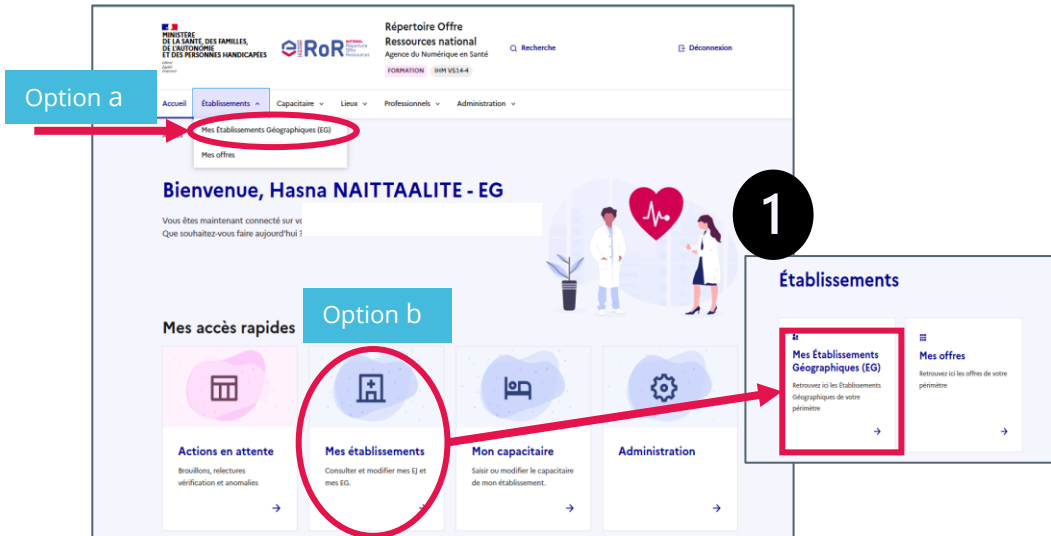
MINISTÈRE DE LA SANTÉ, DES FAMILLES, DE L'AUTONOMIE ET DES PERSONNES HANDICAPÉES
Liberté Égalité Fraternité

RoR

Répertoire Offre Ressources national
Agence du Numérique en Santé
FORMATION IHM V5.14.4

Recherche

Déconnexion

Option a

Accueil Établissements Capacitaire Lieux Professionnels Administration

Mes Établissements Géographiques (EG)
Mes offres

Bienvenue, Hasna NAITTAALITE - EG

Vous êtes maintenant connecté sur v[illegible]
Que souhaitez-vous faire aujourd'hui ?

1

Établissements

Mes Établissements Géographiques (EG)
Retrouvez ici les Établissements Géographiques de votre périmètre

Mes offres
Retrouvez ici les offres de votre périmètre

Option b

Mes accès rapides

Actions en attente
Brouillons, relectures vérification et anomalies

Mes établissements
Consulter et modifier mes EJ et mes EG.

Mon capacitaire
Saisir ou modifier le capacitaire de mon établissement.

Administration